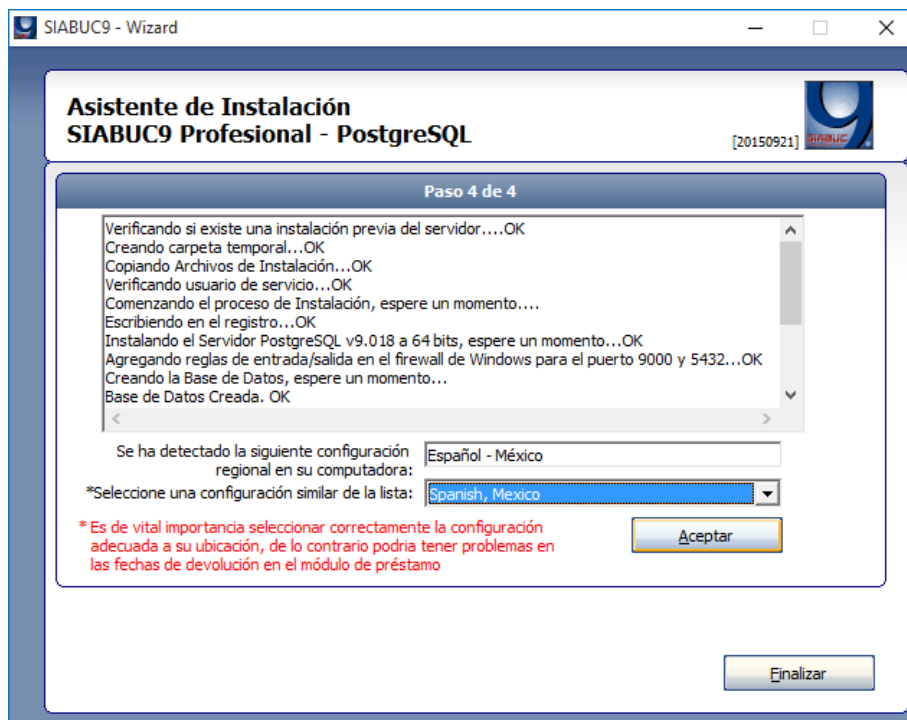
SIABUC9 - Wizard

Asistente de Instalación
SIABUC9 Profesional - PostgreSQL

[20150921]

SIABUC

Paso 4 de 4

Verificando si existe una instalación previa del servidor....OK
Creando carpeta temporal...OK
Copiando Archivos de Instalación...OK
Verificando usuario de servicio...OK
Comenzando el proceso de Instalación, espere un momento....
Escribiendo en el registro...OK
Instalando el Servidor PostgreSQL v9.018 a 64 bits, espere un momento...OK
Agregando reglas de entrada/salida en el firewall de Windows para el puerto 9000 y 5432...OK
Creando la Base de Datos, espere un momento...
Base de Datos Creada. OK

Se ha detectado la siguiente configuración regional en su computadora:
Español - México

*Seleccione una configuración similar de la lista:
Spanish, Mexico

* Es de vital importancia seleccionar correctamente la configuración adecuada a su ubicación, de lo contrario podria tener problemas en las fechas de devolución en el módulo de préstamo

Aceptar

Finalizar